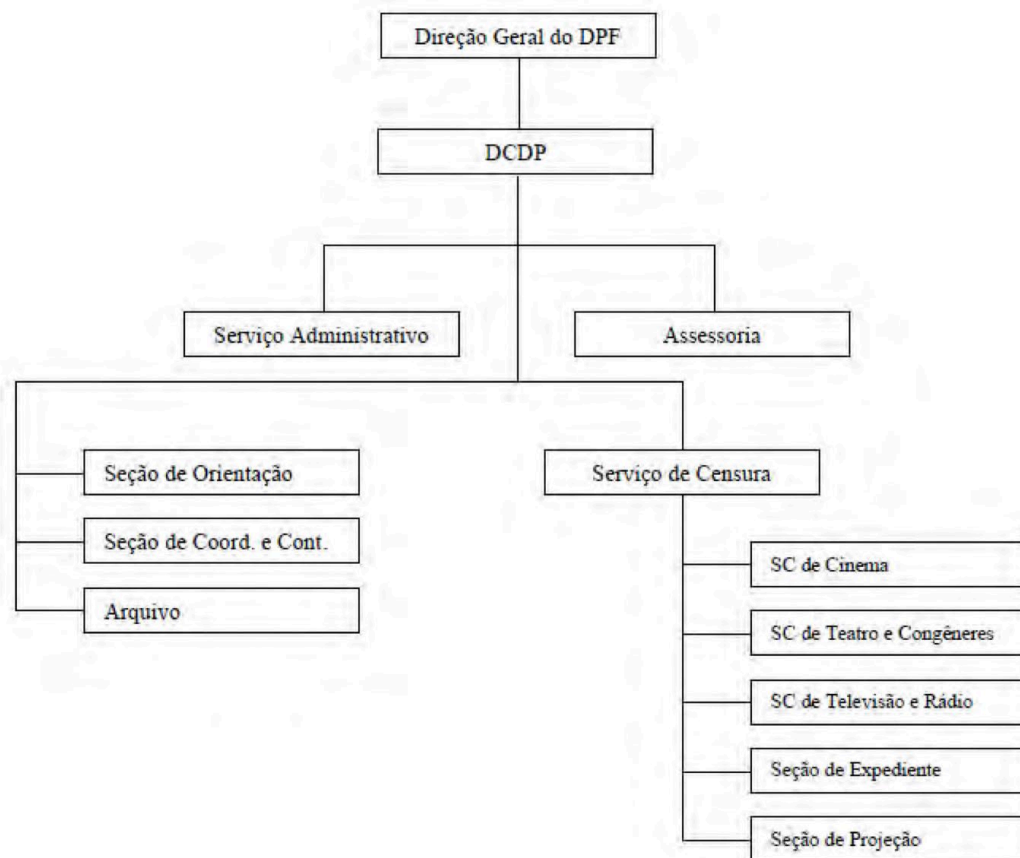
Direção Geral do DPF

DCDP

Serviço Administrativo

Assessoria

Seção de Orientação

Seção de Coord. e Cont.

Arquivo

Serviço de Censura

SC de Cinema

SC de Teatro e Congêneres

SC de Televisão e Rádio

Seção de Expediente

Seção de Projeção